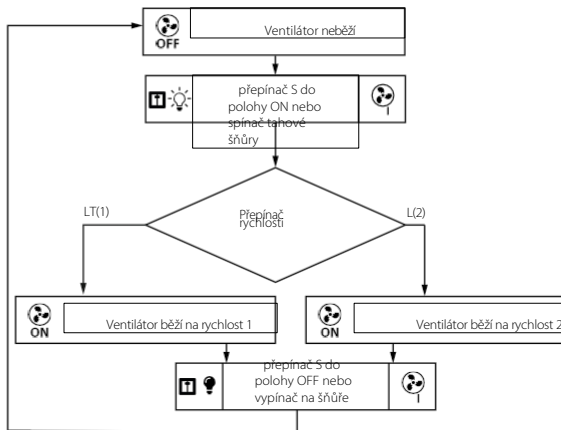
OFF
Ventilátor neběží

přepínač S do polohy ON nebo spínač tahové šňůry

Přepínač rychlosti

LT(1)

L(2)

ON
Ventilátor běží na rychlost 1

ON
Ventilátor běží na rychlost 2

přepínač S do polohy OFF nebo vypínač na šňůře